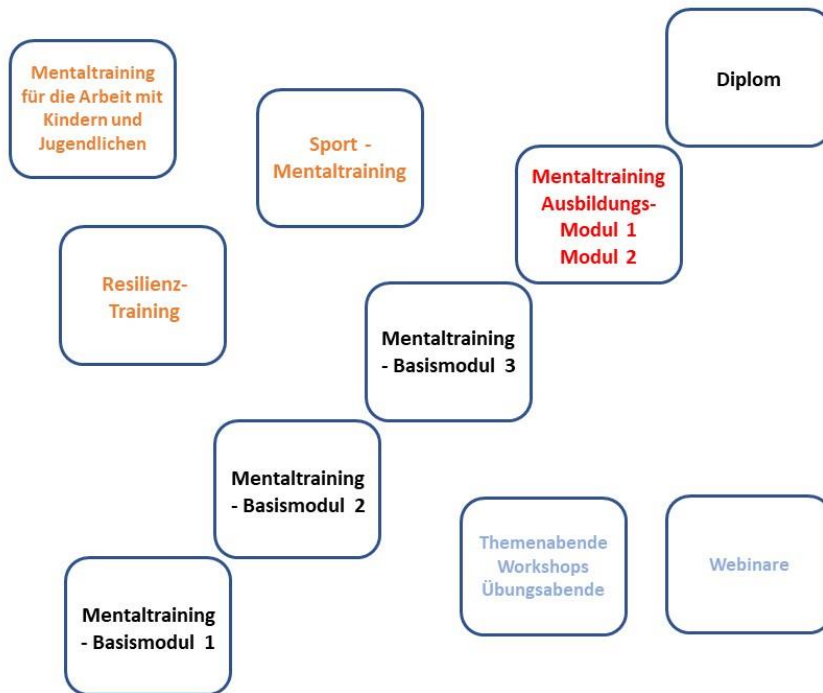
Mentaltraining für die Arbeit mit Kindern und Jugendlichen

Sport - Mentaltraining

Diplom

Mentaltraining Ausbildungs-Modul 1 Modul 2

Resilienz-Training

Mentaltraining - Basismodul 3

Mentaltraining - Basismodul 2

Themenabende Workshops Übungsabende

Webinare

Mentaltraining - Basismodul 1